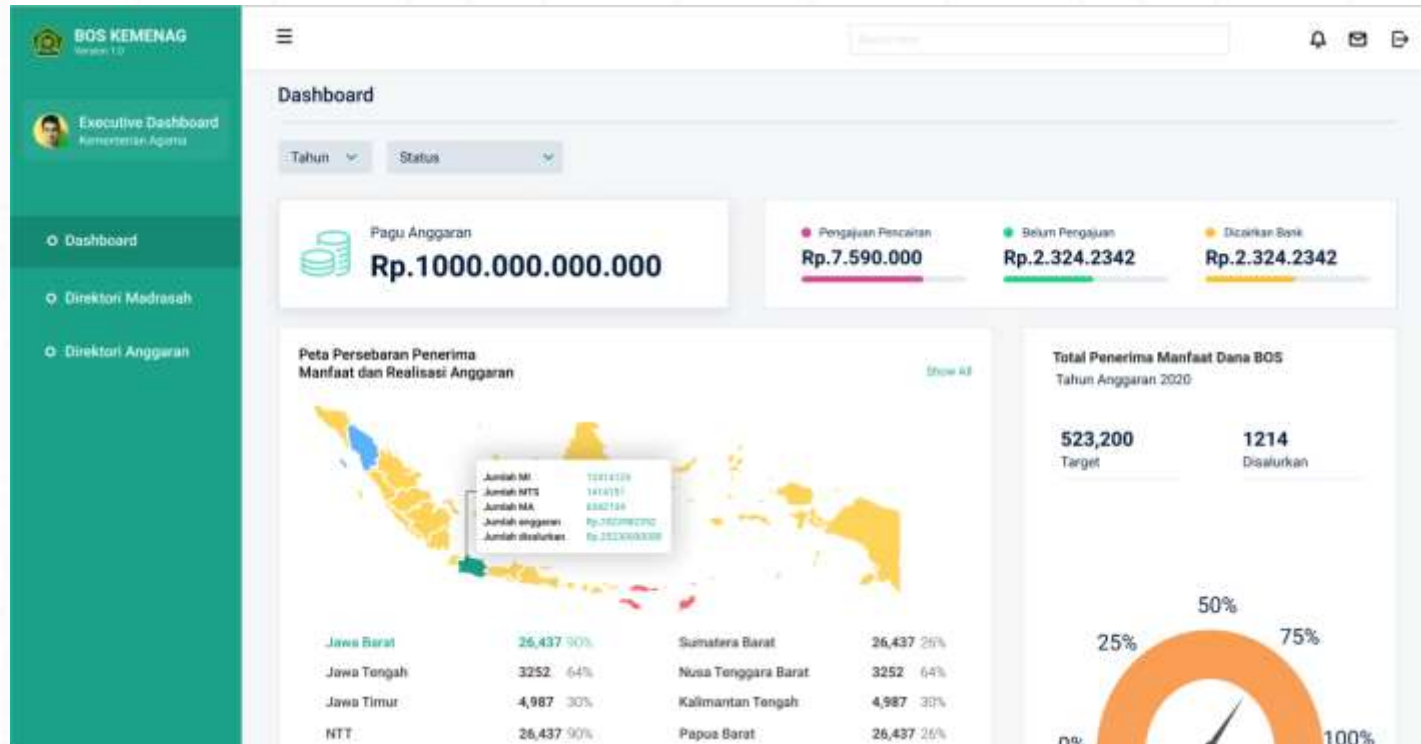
BOS KEMENAG
Version 1.0

Executive Dashboard
Kementerian Agama

Dashboard

Direktori Madrasah

Direktori Anggaran

Dashboard

Tahun

Status

Pagu Anggaran
Rp.1000.000.000.000

Pengajuan Pencairan
Rp.7.590.000

Belum Pengajuan
Rp.2.324.2342

Dicairkan Bank
Rp.2.324.2342

Peta Persebaran Penerima Manfaat dan Realisasi Anggaran

Show All

Jumlah MI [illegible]
Jumlah MTS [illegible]
Jumlah MA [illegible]
Jumlah anggaran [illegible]
Jumlah disalurkan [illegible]

| | | | |
|---|---|---|---|
| Jawa Barat | 26,437 90% | Sumatera Barat | 26,437 26% |
| Jawa Tengah | 3252 64% | Nusa Tenggara Barat | 3252 64% |
| Jawa Timur | 4,987 30% | Kalimantan Tengah | 4,987 30% |
| NTT | 26,437 90% | Papua Barat | 26,437 26% |

Total Penerima Manfaat Dana BOS
Tahun Anggaran 2020

523,200
Target

1214
Disalurkan

50%
25%
75%
0%
100%